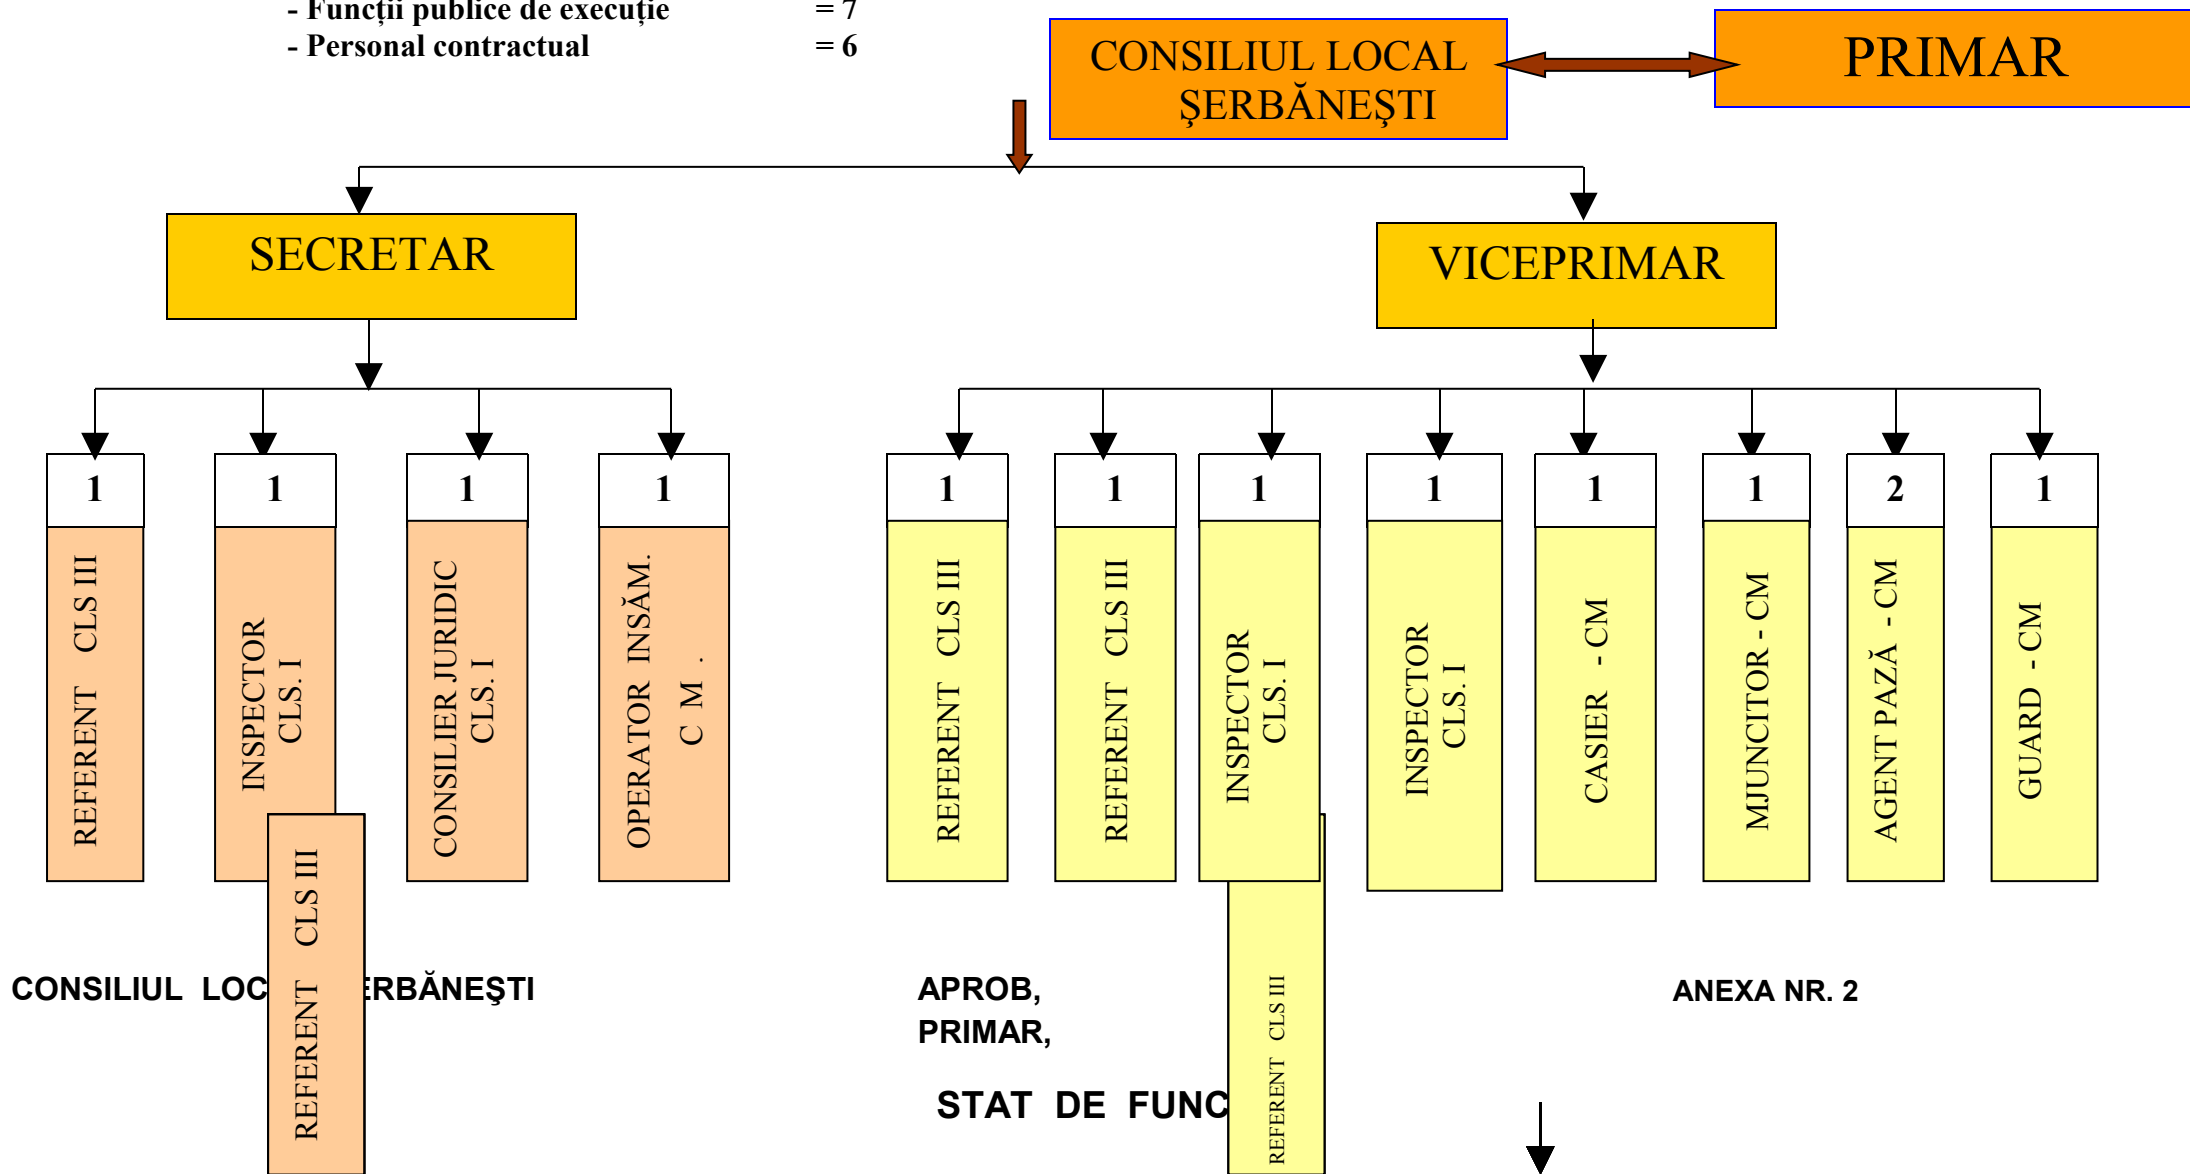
- Funcţii publice de execuţie = 7
- Personal contractual = 6

CONSILIUL LOCAL ŞERBĂNEŞTI

PRIMAR

SECRETAR

VICEPRIMAR

1 REFERENT CLS III

1 INSPECTOR CLS. I

1 CONSILIER JURIDIC CLS. I

1 OPERATOR INSĂM. C M .

REFERENT CLS III

1 REFERENT CLS III

1 REFERENT CLS III

1 INSPECTOR CLS. I

1 INSPECTOR CLS. I

1 CASIER - CM

1 MUNCITOR - CM

2 AGENT PAZĂ - CM

1 GUARD - CM

REFERENT CLS III

CONSILIUL LOC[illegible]ERBĂNEŞTI

APROB,
PRIMAR,

ANEXA NR. 2

STAT DE FUNC